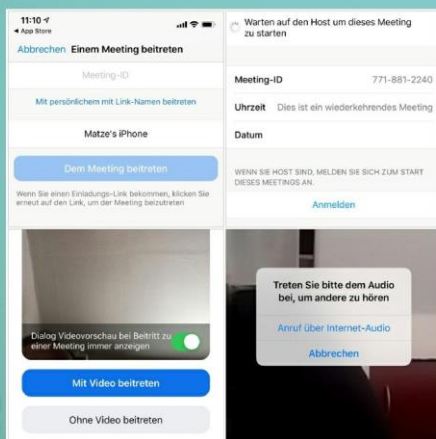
11:10
◂ App Store

Abbrechen Einem Meeting beitreten

Meeting-ID

Mit persönlichem mit Link-Namen beitreten

Matze's iPhone

Dem Meeting beitreten

Wenn Sie einen Einladungs-Link bekommen, klicken Sie erneut auf den Link, um der Meeting beizutreten

Warten auf den Host um dieses Meeting zu starten

Meeting-ID 771-881-2240

Uhrzeit Dies ist ein wiederkehrendes Meeting

Datum

WENN SIE HOST SIND, MELDEN SIE SICH ZUM START DIESES MEETINGS AN.

Anmelden

Dialog Videovorschau bei Beitritt zu einer Meeting immer anzeigen

Mit Video beitreten

Ohne Video beitreten

Treten Sie bitte dem Audio bei, um andere zu hören

Anruf über Internet-Audio

Abbrechen